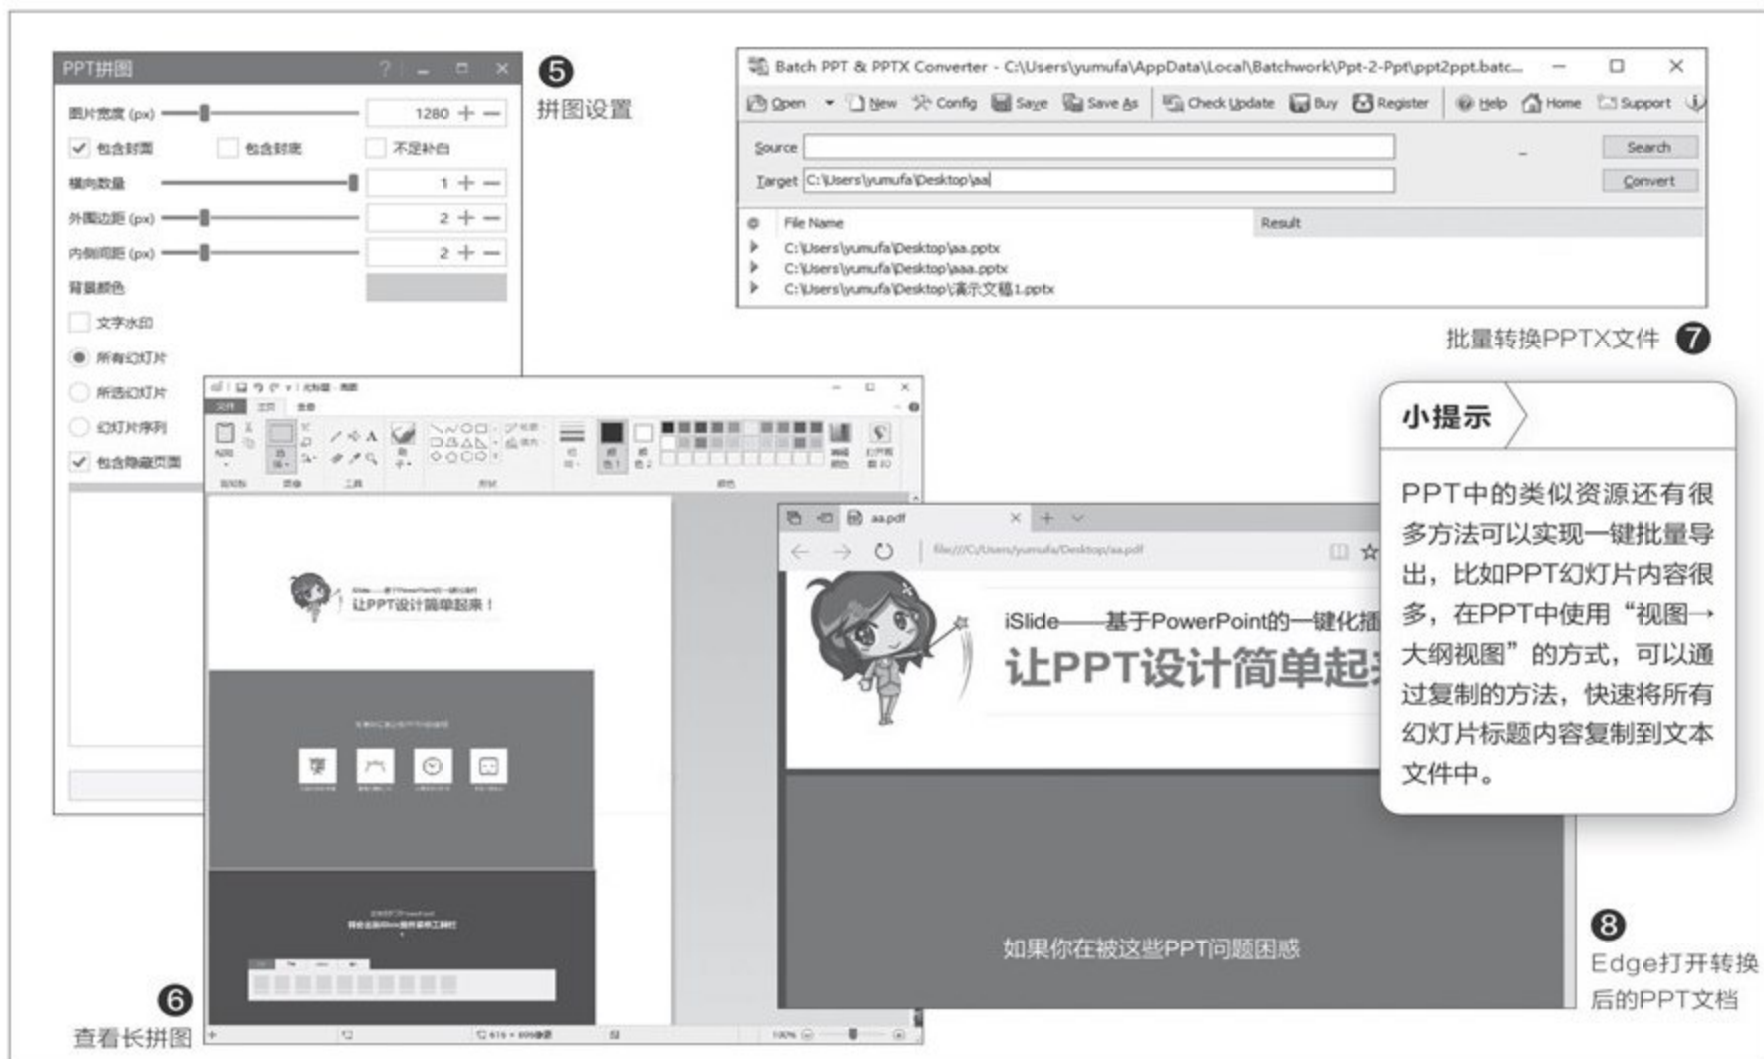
PPT拼图

图片宽度 (px) 1280

包含封面 包含封底 不足补白

横向数量 1

外围边距 (px) 2

内侧间距 (px) 2

背景颜色

文字水印

所有幻灯片

所选幻灯片

幻灯片序列

包含隐藏页面

❺ 拼图设置

Batch PPT & PPTX Converter - C:\Users\yumufa\AppData\Local\Batchwork\Ppt-2-Ppt\ppt2ppt.batc...

Open New Config Save Save As Check Update Buy Register Help Home Support

Source

Target C:\Users\yumufa\Desktop\aa

Search

Convert

File Name Result

C:\Users\yumufa\Desktop\aa.pptx

C:\Users\yumufa\Desktop\aaa.pptx

C:\Users\yumufa\Desktop\演示文稿1.pptx

批量转换PPTX文件 ❼

让PPT设计简单起来！

aa.pdf

file:///C:/Users/yumufa/Desktop/aa.pdf

iSlide——基于PowerPoint的一键化插

让PPT设计简单起

如果你在被这些PPT问题困感

小提示

PPT中的类似资源还有很多方法可以实现一键批量导出，比如PPT幻灯片内容很多，在PPT中使用“视图→大纲视图”的方式，可以通过复制的方法，快速将所有幻灯片标题内容复制到文本文件中。

❻ 查看长拼图

❽ Edge打开转换后的PPT文档